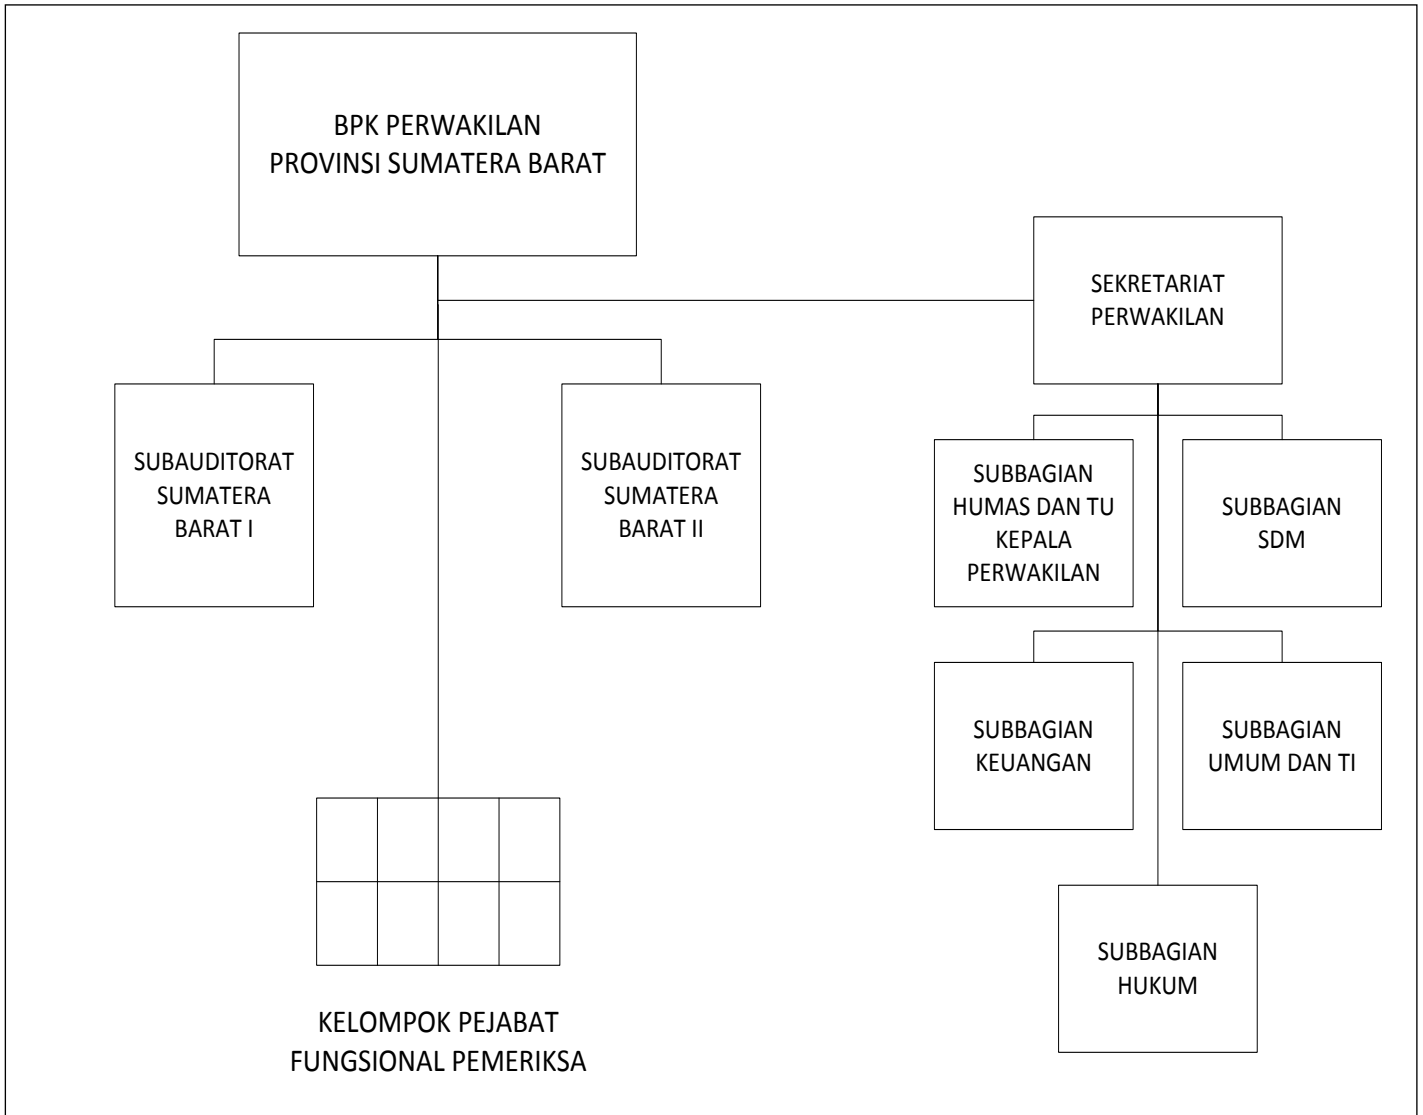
BPK PERWAKILAN PROVINSI SUMATERA BARAT

SEKRETARIAT PERWAKILAN

SUBAUDITORAT SUMATERA BARAT I

SUBAUDITORAT SUMATERA BARAT II

SUBBAGIAN HUMAS DAN TU KEPALA PERWAKILAN

SUBBAGIAN SDM

SUBBAGIAN KEUANGAN

SUBBAGIAN UMUM DAN TI

SUBBAGIAN HUKUM

KELOMPOK PEJABAT FUNGSIONAL PEMERIKSA